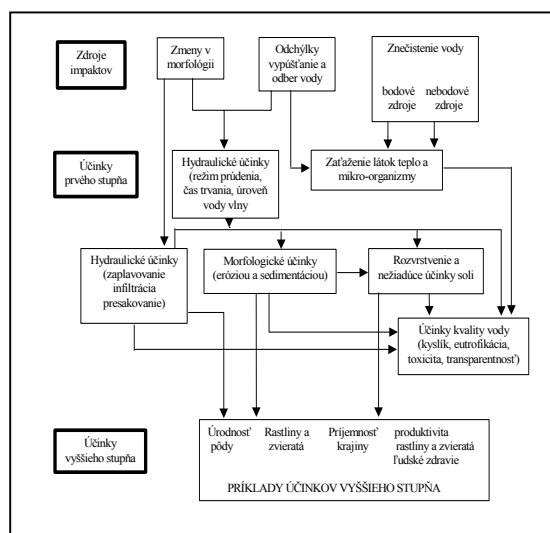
Zdroje impaktov

Zmeny v morfológii

Odchýlky vypúšťanie a odber vody

Znečistenie vody

bodové zdroje

nebodové zdroje

Účinky prvého stupňa

Hydraulické účinky (režim prúdenia, čas trvania, úroveň vody vlny)

Zaťaženie látok teplo a mikro-organizmy

Hydraulické účinky (zaplavovanie infiltrácia presakovanie)

Morfologické účinky (eróziou a sedimentáciou)

Rozvrstvenie a neželané účinky soli

Účinky kvality vody (kyslík, eutrofikácia, toxicita, transparentnosť)

Účinky vyššieho stupňa

Úrodnosť pôdy

Rastliny a zvieratá

Príjemnosť krajiny

produktivita rastliny a zvieratá ľudské zdravie

PRÍKLADY ÚČINKOV VYŠŠIEHO STUPŇA